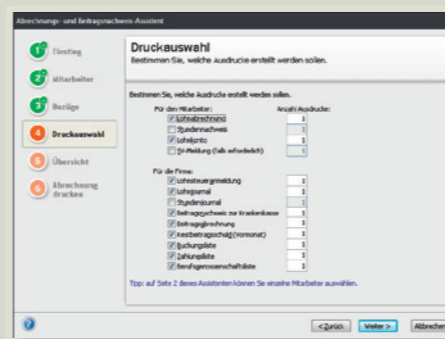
Abrechnungs- und Beitragsnachweis-Assistent

1 Einstieg
2 Mitarbeiter
3 Bezüge
4 Druckauswahl
5 Übersicht
6 Abrechnung drucken

Druckauswahl
Bestimmen Sie, welche Ausdrucke erstellt werden sollen.

Bestimmen Sie, welche Ausdrucke erstellt werden sollen.

Für den Mitarbeiter:
Anzahl Ausdrucke:

| | | |
|---|---|---|
| ☑ | Lohnabrechnung | 1 |
| ☐ | Stundennachweis | 1 |
| ☑ | Lohnkonto | 1 |
| ☐ | SV-Meldung (falls erforderlich) | 1 |

Für die Firma:

| | | |
|---|---|---|
| ☑ | Lohnsteueranmeldung | 1 |
| ☑ | Lohnjournal | 1 |
| ☐ | Stundenjournal | 1 |
| ☑ | Beitragsnachweis zur Krankenkasse | 1 |
| ☑ | Beitragsberechnung | 1 |
| ☑ | Restbeitragsschuld (Vormonat) | 1 |
| ☑ | Buchungsliste | 1 |
| ☑ | Zahlungsliste | 1 |
| ☑ | Berufsgenossenschaftsliste | 1 |

Tipp: auf Seite 2 dieses Assistenten können Sie einzelne Mitarbeiter auswählen.

< Zurück | Weiter > | Abbrechen